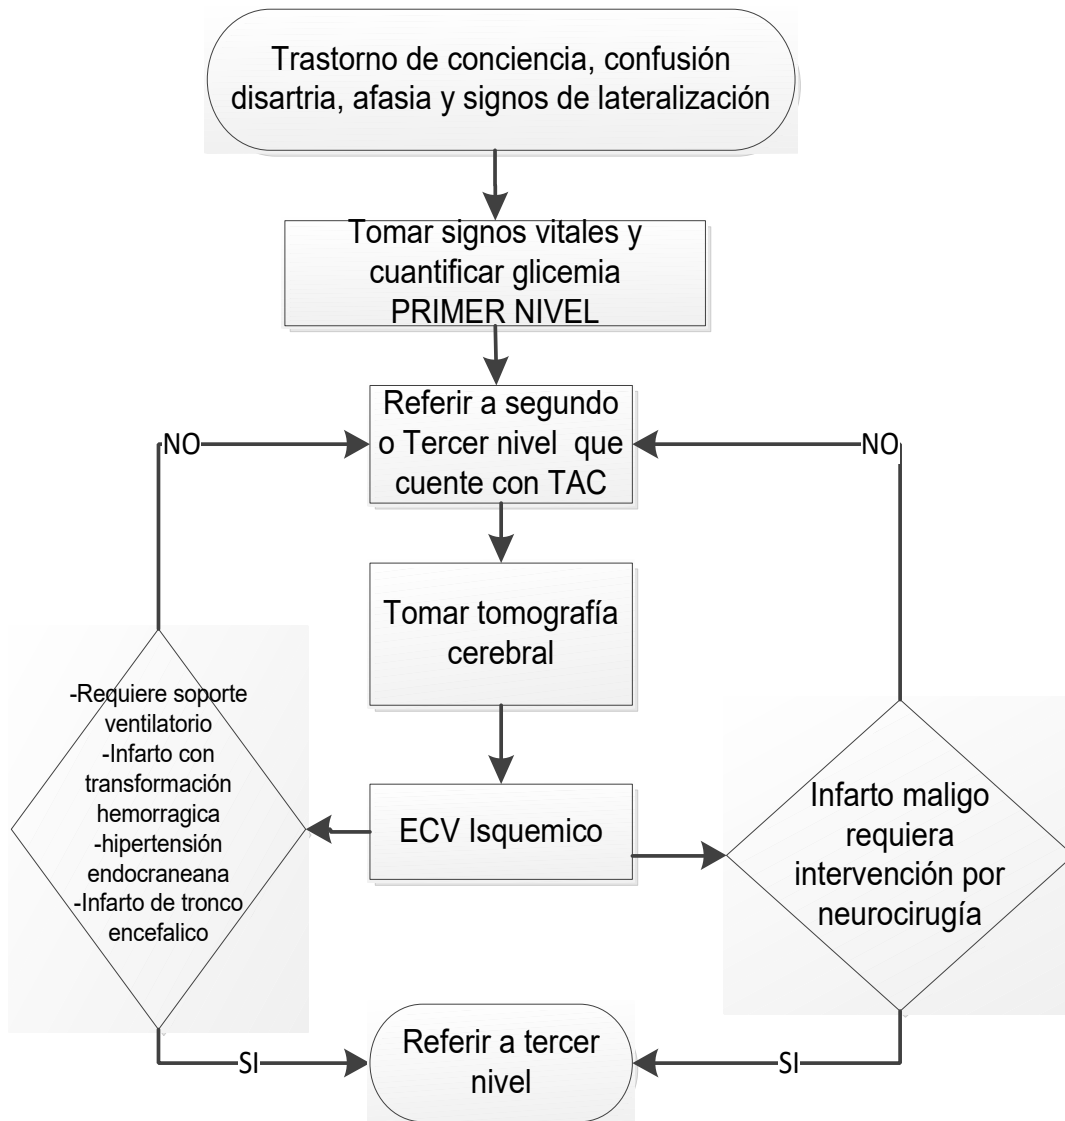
Trastorno de conciencia, confusión disartria, afasia y signos de lateralización

Tomar signos vitales y cuantificar glicemia
PRIMER NIVEL

NO

Referir a segundo o Tercer nivel que cuente con TAC

NO

Tomar tomografía cerebral

-Requiere soporte ventilatorio
-Infarto con transformación hemorragica
-hipertensión endocraneana
-Infarto de tronco encefalico

ECV Isquemico

Infarto maligo requiera intervención por neurocirugía

SI

Referir a tercer nivel

SI